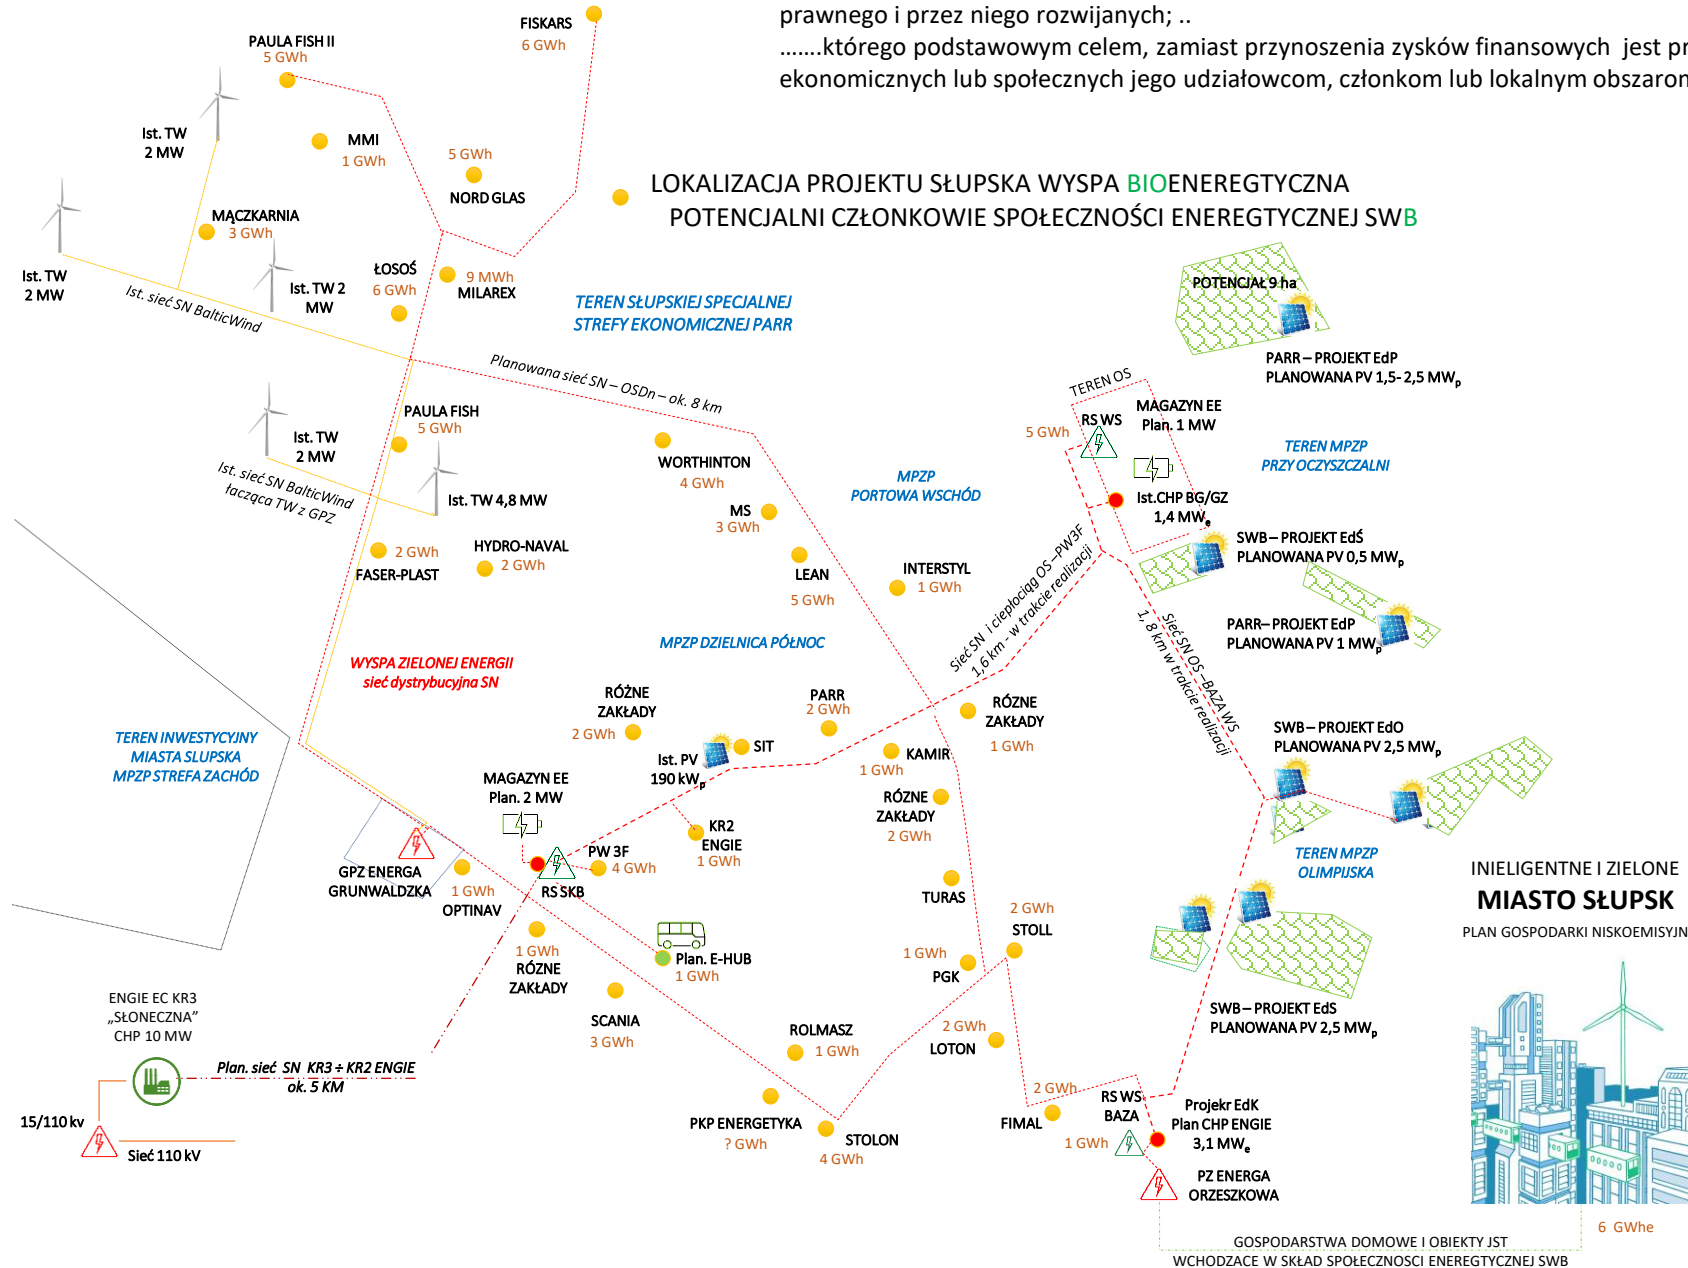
prawnego i przez niego rozwijanych; ..
…….którego podstawowym celem, zamiast przynoszenia zysków finansowych jest pr
ekonomicznych lub społecznych jego udziałowcom, członkom lub lokalnym obszaron

LOKALIZACJA PROJEKTU SŁUPSKA WYSPA BIOENERGETYCZNA
POTENCJALNI CZŁONKOWIE SPOŁECZNOŚCI ENEREGTYCZNEJ SWB

FISKARS 6 GWh
PAULA FISH II 5 GWh
Ist. TW 2 MW
MMI 1 GWh
5 GWh NORD GLAS
MĄCZKARNIA 3 GWh
Ist. TW 2 MW
Ist. TW 2 MW
ŁOSOŚ 6 GWh
9 MWh MILAREX
Ist. sieć SN BalticWind
TEREN SŁUPSKIEJ SPECJALNEJ STREFY EKONOMICZNEJ PARR
POTENCJAŁ 9 ha
PARR – PROJEKT EdP PLANOWANA PV 1,5- 2,5 MW$_p$
Planowana sieć SN – OSDn – ok. 8 km
TEREN OS
RS WS
MAGAZYN EE Plan. 1 MW
5 GWh
PAULA FISH 5 GWh
Ist. TW 2 MW
Ist. sieć SN BalticWind łącząca TW z GPZ
Ist. TW 4,8 MW
WORTHINTON 4 GWh
MPZP PORTOWA WSCHÓD
TEREN MPZP PRZY OCZYSZCZALNI
Ist.CHP BG/GZ 1,4 MW$_e$
SWB – PROJEKT EdŚ PLANOWANA PV 0,5 MW$_p$
MS 3 GWh
2 GWh FASER-PLAST
HYDRO-NAVAL 2 GWh
LEAN 5 GWh
INTERSTYL 1 GWh
Sieć SN i ciepłociąg OS –PW3F 1,6 km - w trakcie realizacji
Sieć SN OS –BAZA WS 1, 8 km w trakcie realizacji
PARR– PROJEKT EdP PLANOWANA PV 1 MW$_p$
MPZP DZIELNICA PÓŁNOC
WYSPA ZIELONEJ ENERGII sieć dystrybucyjna SN
RÓŻNE ZAKŁADY 2 GWh
PARR 2 GWh
RÓZNE ZAKŁADY 1 GWh
SWB – PROJEKT EdO PLANOWANA PV 2,5 MW$_p$
TEREN INWESTYCYJNY MIASTA SLUPSKA MPZP STREFA ZACHÓD
Ist. PV 190 kW$_p$
SIT
KAMIR 1 GWh
MAGAZYN EE Plan. 2 MW
RÓZNE ZAKŁADY 2 GWh
KR2 ENGIE 1 GWh
PW 3F 4 GWh
TEREN MPZP OLIMPIJSKA
GPZ ENERGA GRUNWALDZKA
1 GWh OPTINAV
RS SKB
INIELIGENTNE I ZIELONE
MIASTO SŁUPSK
PLAN GOSPODARKI NISKOEMISYJN
TURAS
2 GWh STOLL
Plan. E-HUB 1 GWh
1 GWh RÓZNE ZAKŁADY
1 GWh PGK
SCANIA 3 GWh
ENGIE EC KR3 „SŁONECZNA” CHP 10 MW
ROLMASZ 1 GWh
2 GWh LOTON
SWB – PROJEKT EdS PLANOWANA PV 2,5 MW$_p$
Plan. sieć SN KR3 ÷ KR2 ENGIE ok. 5 KM
15/110 kv
Sieć 110 kV
2 GWh FIMAL
RS WS BAZA
1 GWh
Projekr EdK Plan CHP ENGIE 3,1 MW$_e$
PKP ENERGETYKA ? GWh
STOLON 4 GWh
PZ ENERGA ORZESZKOWA
6 GWhe
GOSPODARSTWA DOMOWE I OBIEKTY JST WCHODZACE W SKŁAD SPOŁECZNOSCI ENERGETYCZNEJ SWB